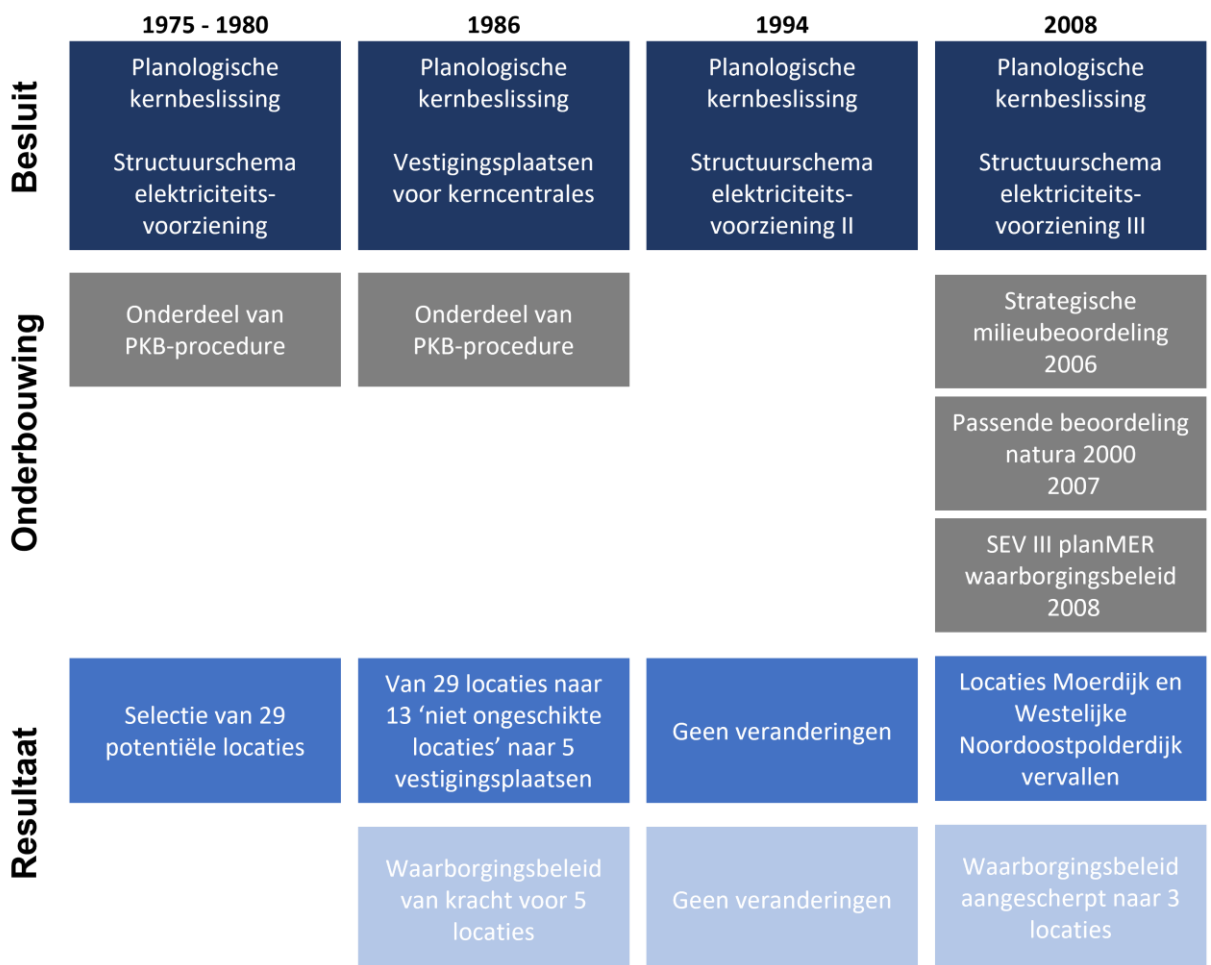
| | 1975 - 1980 | 1986 | 1994 | 2008 |
|---|---|---|---|---|
| Besluit | Planologische kernbeslissing Structuurschema elektriciteitsvoorziening | Planologische kernbeslissing Vestigingsplaatsen voor kerncentrales | Planologische kernbeslissing Structuurschema elektriciteitsvoorziening II | Planologische kernbeslissing Structuurschema elektriciteitsvoorziening III |
| Onderbouwing | Onderdeel van PKB-procedure | Onderdeel van PKB-procedure | | Strategische milieubeoordeling 2006 |
| | | | | Passende beoordeling natura 2000 2007 |
| | | | | SEV III planMER waarborgingsbeleid 2008 |
| Resultaat | Selectie van 29 potentiële locaties | Van 29 locaties naar 13 'niet ongeschikte locaties' naar 5 vestigingsplaatsen | Geen veranderingen | Locaties Moerdijk en Westelijke Noordoostpolderdijk vervallen |
| | | Waarborgingsbeleid van kracht voor 5 locaties | Geen veranderingen | Waarborgingsbeleid aangescherpt naar 3 locaties |